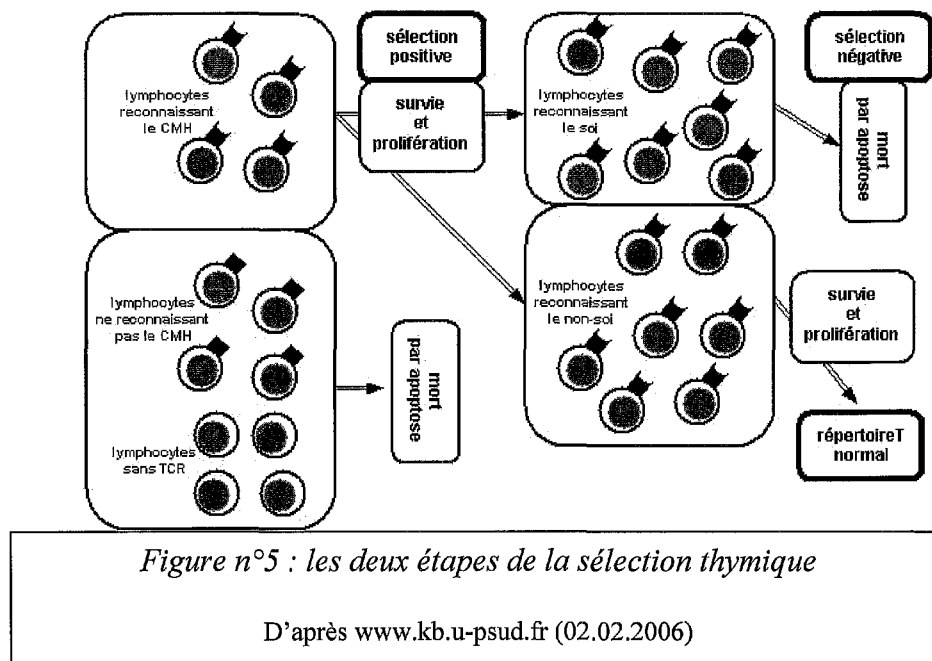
lymphocytes reconnaissant le CMH

sélection positive

survie et prolifération

lymphocytes reconnaissant le soi

sélection négative

mort par apoptose

lymphocytes ne reconnaissant pas le CMH

lymphocytes sans TCR

mort par apoptose

lymphocytes reconnaissant le non-soi

survie et prolifération

répertoireT normal

Figure n°5 : les deux étapes de la sélection thymique

D'après www.kb.u-psud.fr (02.02.2006)